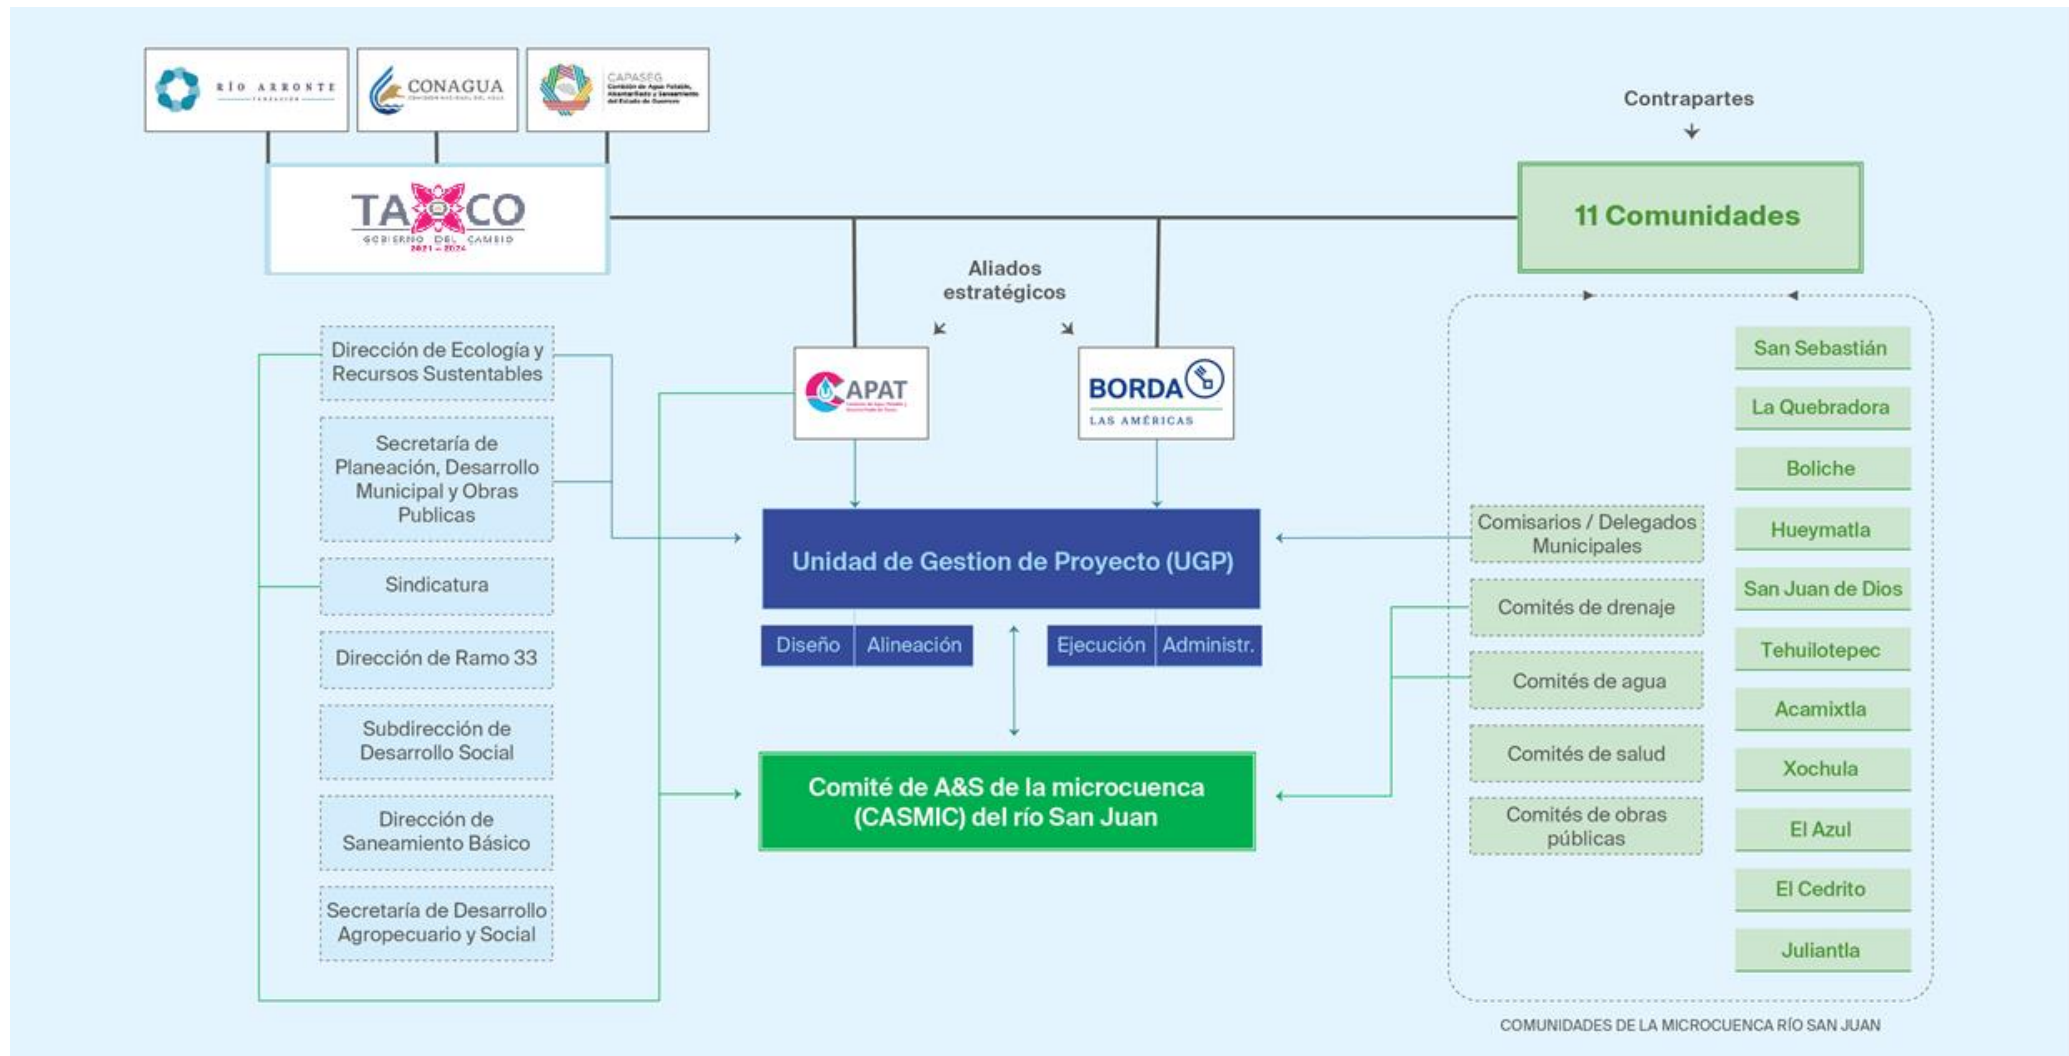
RÍO ARRONTE FUNDACIÓN

CONAGUA COMISIÓN NACIONAL DEL AGUA

CAPASEG Comisión de Agua Potable, Alcantarillado y Saneamiento del Estado de Guerrero

TAXCO GOBIERNO DEL CAMBIO 2021 – 2024

Contrapartes

11 Comunidades

Aliados estratégicos

CAPAT

BORDA LAS AMÉRICAS

Dirección de Ecología y Recursos Sustentables

Secretaría de Planeación, Desarrollo Municipal y Obras Publicas

Sindicatura

Dirección de Ramo 33

Subdirección de Desarrollo Social

Dirección de Saneamiento Básico

Secretaría de Desarrollo Agropecuario y Social

Unidad de Gestion de Proyecto (UGP)

Diseño | Alineación | Ejecución | Administr.

Comité de A&S de la microcuenca (CASMIC) del río San Juan

Comisarios / Delegados Municipales

Comités de drenaje

Comités de agua

Comités de salud

Comités de obras públicas

San Sebastián

La Quebradora

Boliche

Hueymatla

San Juan de Dios

Tehuilotepec

Acamixtla

Xochula

El Azul

El Cedrito

Juliantla

COMUNIDADES DE LA MICROCUENCA RÍO SAN JUAN